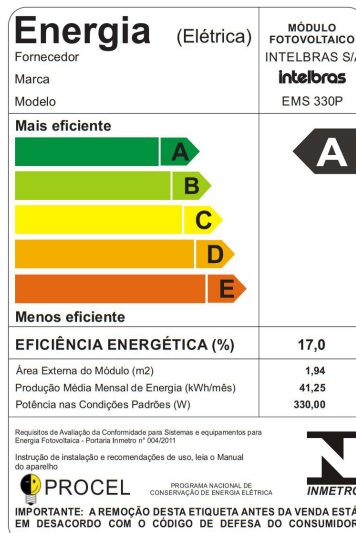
Energia (Elétrica)

MÓDULO FOTOVOLTAICO

Fornecedor INTELBRAS S/A

Marca intelbras

Modelo EMS 330P

Mais eficiente

A
B
C
D
E

A

Menos eficiente

EFICIÊNCIA ENERGÉTICA (%) 17,0

Área Externa do Módulo (m2) 1,94

Produção Média Mensal de Energia (kWh/mês) 41,25

Potência nas Condições Padrões (W) 330,00

Requisitos de Avaliação da Conformidade para Sistemas e equipamentos para Energia Fotovoltaica - Portaria Inmetro nº 004/2011

Instrução de instalação e recomendações de uso, leia o Manual do aparelho

PROCEL

PROGRAMA NACIONAL DE CONSERVAÇÃO DE ENERGIA ELÉTRICA

INMETRO

IMPORTANTE: A REMOÇÃO DESTA ETIQUETA ANTES DA VENDA ESTÁ EM DESACORDO COM O CÓDIGO DE DEFESA DO CONSUMIDOR